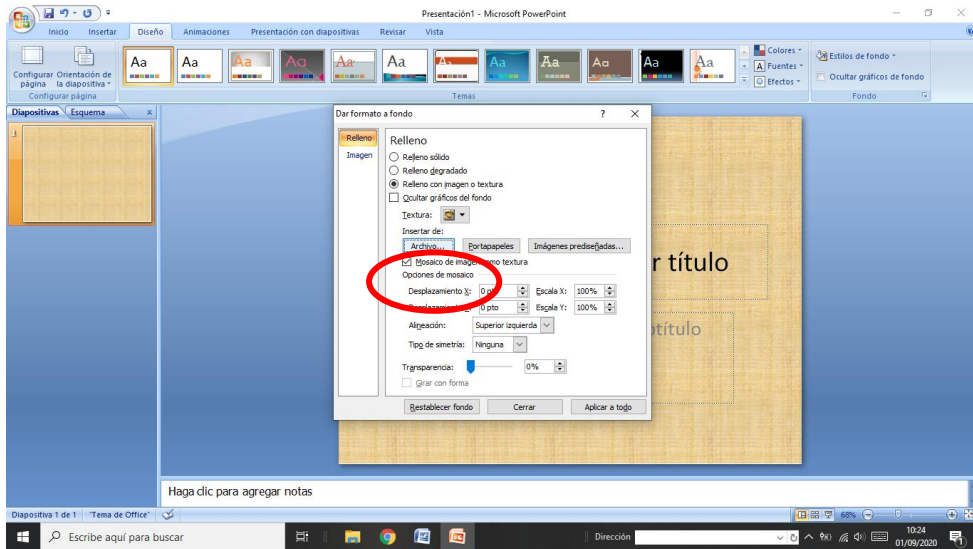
Presentación1 - Microsoft PowerPoint

Inicio | Insertar | Diseño | Animaciones | Presentación con diapositivas | Revisar | Vista

Configurar página | Orientación de la diapositiva
Configurar página

Aa Aa Aa Aa Aa Aa Aa Aa Aa Aa Aa Aa
Temas

Colores
Fuentes
Efectos

Estilos de fondo
Ocultar gráficos de fondo
Fondo

Diapositivas | Esquema

1

Dar formato a fondo ? ×

Relleno
Imagen

Relleno
Relleno sólido
Relleno degradado
Relleno con imagen o textura
Ocultar gráficos del fondo
Textura:
Insertar de:
Archivo... | Portapapeles | Imágenes prediseñadas...
Mosaico de imagen como textura
Opciones de mosaico
Desplazamiento X: 0 pto | Escala X: 100%
Desplazamiento Y: 0 pto | Escala Y: 100%
Alineación: Superior izquierda
Tipo de simetría: Ninguna
Transparencia: 0%
Girar con forma

Restablecer fondo | Cerrar | Aplicar a todo

r título
btítulo

Haga clic para agregar notas

Diapositiva 1 de 1 | "Tema de Office" | 68%

Escribe aquí para buscar
Dirección
10:24
01/09/2020